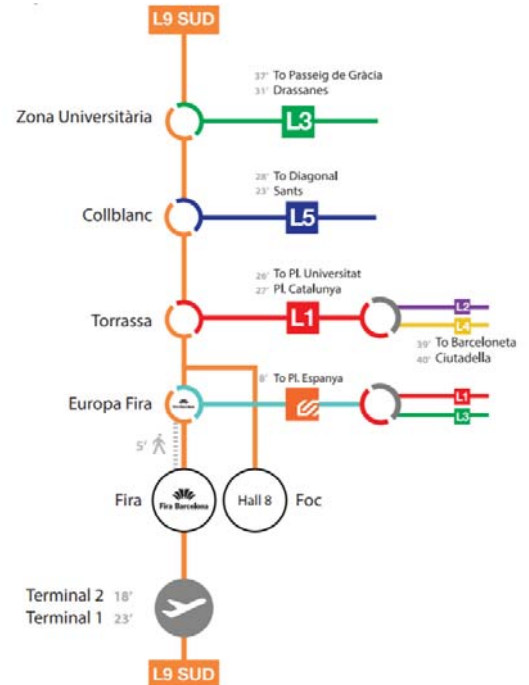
L9 SUD

Zona Universitària
37' To Passeig de Gràcia
31' Drassanes
L3

Collblanc
28' To Diagonal
23' Sants
L5

Torrassa
26' To Pl. Universitat
27' Pl. Catalunya
L1
L2
L4
39' To Barceloneta
40' Ciutadella

Europa Fira
8' To Pl. Espanya
L1
L3

5'

Fira
Fira Barcelona
Hall 8
Foc

Terminal 2 18'
Terminal 1 23'

L9 SUD